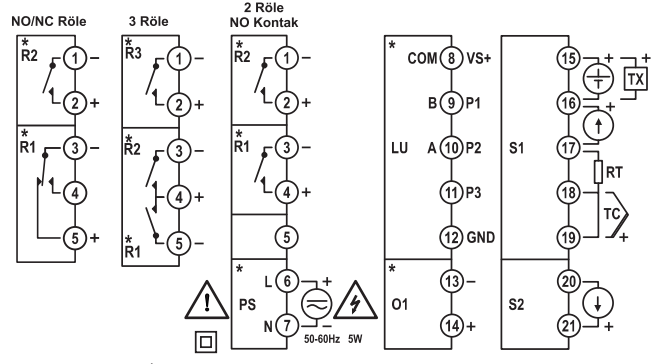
NO/NC Röle

*
R2
1 –
2 +

*
R1
3 –
4
5 +

3 Röle

*
R3
1 –
2 +

*
R2
3 –
4 +

*
R1
5 –

2 Röle
NO Kontak

*
R2
1 –
2 +

*
R1
3 –
4 +

5

*
PS
L 6 +
N 7 –
50-60Hz 5W

*
LU
COM 8 VS+
B 9 P1
A 10 P2
11 P3
12 GND

*
O1
13 –
14 +

S1
15 +
TX
16 +
17
RT
18
TC
19 +

S2
20
21 +